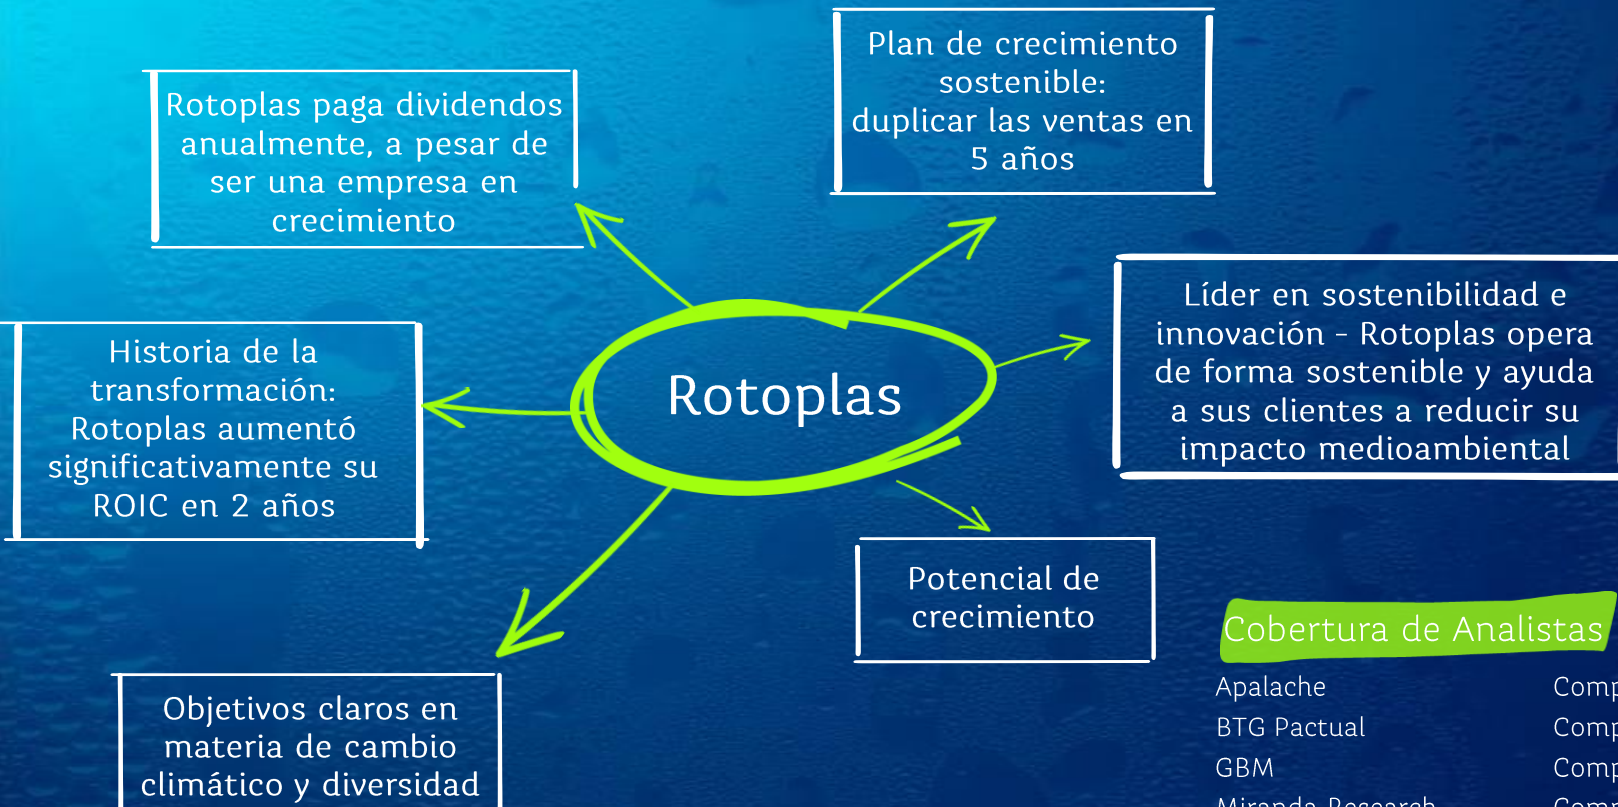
Rotoplas paga dividendos anualmente, a pesar de ser una empresa en crecimiento

Plan de crecimiento sostenible: duplicar las ventas en 5 años

Líder en sostenibilidad e innovación - Rotoplas opera de forma sostenible y ayuda a sus clientes a reducir su impacto medioambiental

Historia de la transformación: Rotoplas aumentó significativamente su ROIC en 2 años

Rotoplas

Potencial de crecimiento

Objetivos claros en materia de cambio climático y diversidad

Cobertura de Analistas

| | |
|---|---|
| Apalache | Comp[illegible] |
| BTG Pactual | Comp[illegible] |
| GBM | Comp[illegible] |
| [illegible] | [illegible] |